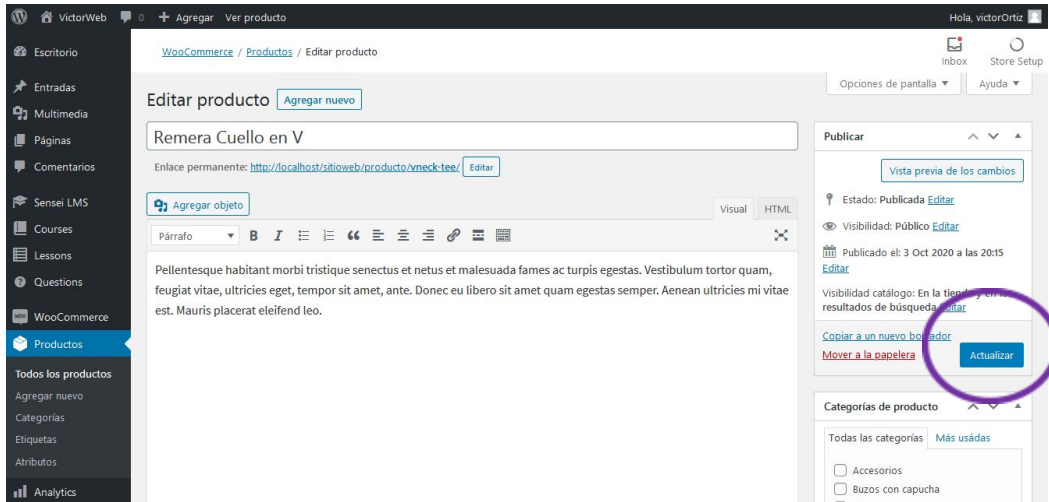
VictorWeb 0 + Agregar Ver producto

Hola, victorOrtiz

Escritorio

Entradas

Multimedia

Páginas

Comentarios

Sensei LMS

Courses

Lessons

Questions

WooCommerce

Productos

Todos los productos

Agregar nuevo

Categorías

Etiquetas

Atributos

Analytics

WooCommerce / Productos / Editar producto

Inbox

Store Setup

Opciones de pantalla ▼

Ayuda ▼

Editar producto Agregar nuevo

Remera Cuello en V

Enlace permanente: http://localhost/sitioweb/producto/vneck-tee/ Editar

Agregar objeto

Visual HTML

Párrafo

Pellentesque habitant morbi tristique senectus et netus et malesuada fames ac turpis egestas. Vestibulum tortor quam, feugiat vitae, ultricies eget, tempor sit amet, ante. Donec eu libero sit amet quam egestas semper. Aenean ultricies mi vitae est. Mauris placerat eleifend leo.

Publicar

Vista previa de los cambios

Estado: Publicada Editar

Visibilidad: Público Editar

Publicado el: 3 Oct 2020 a las 20:15 Editar

Visibilidad catálogo: En la tiend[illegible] resultados de búsqueda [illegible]ditar

Copiar a un nuevo bo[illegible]ador

Mover a la papelera

Actualizar

Categorías de producto

Todas las categorías Más usadas

Accesorios

Buzos con capucha